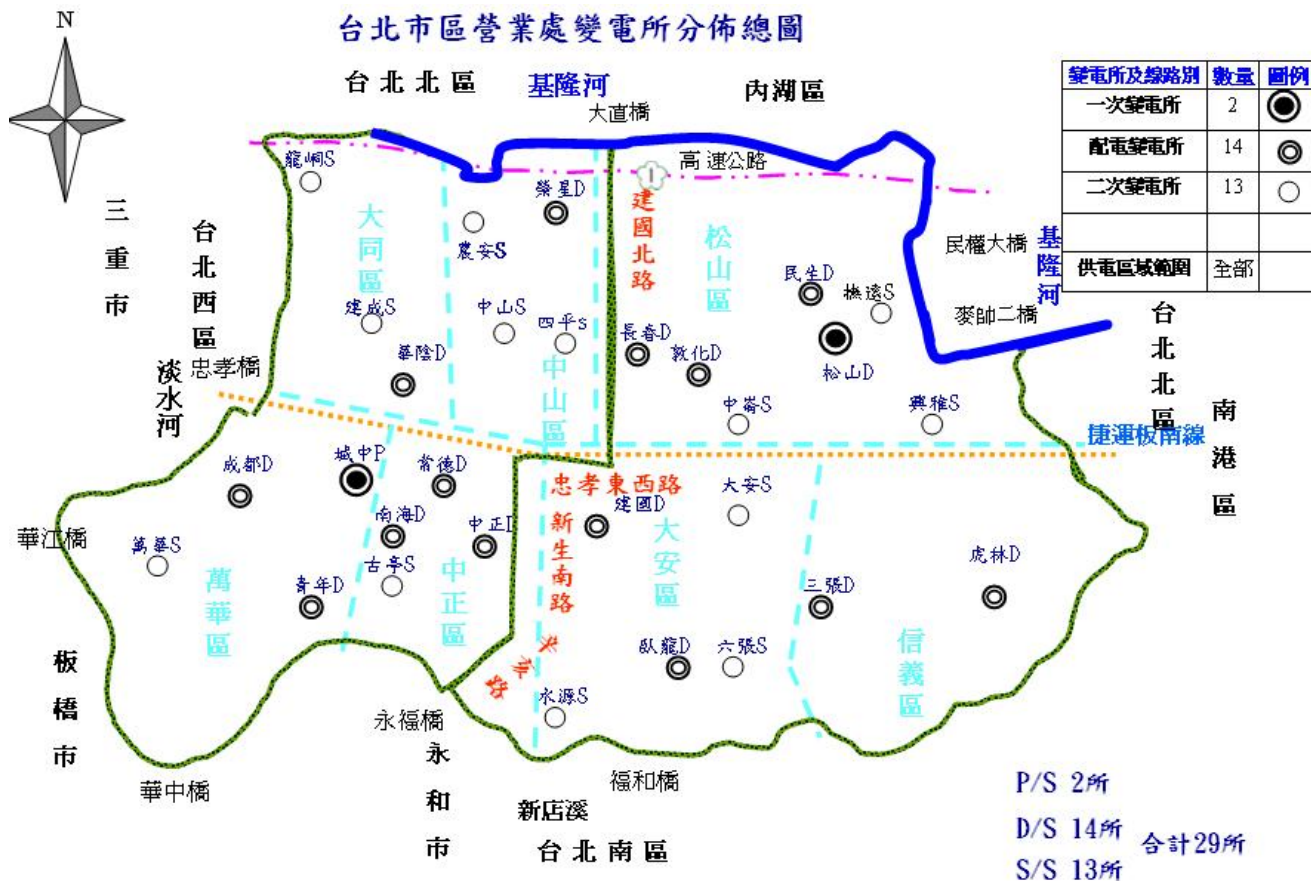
台北市區營業處變電所分佈總圖

N

| 變電所及線路別 | 數量 | 圖例 |
|---|---|---|
| 一次變電所 | 2 | |
| 配電變電所 | 14 | |
| 二次變電所 | 13 | |
| | | |
| 供電區域範圍 | 全部 | |

台北北區
基隆河
大直橋
內湖區
高速公路
三重市
台北西區
龍峒S
大同區
榮星D
農安S
建國北路
松山區
民生D
撫遠S
民權大橋
基隆河
麥帥二橋
台北北區
建成S
中山S
四平S
長春D
敦化D
松山D
華陰D
忠孝橋
淡水河
中山區
中崙S
興雅S
南港區
捷運板南線
成都D
城中P
龍德D
忠孝東西路
建國D
大安S
南海D
中正D
新生南路
華江橋
萬華S
古亭S
大安區
虎林D
青年D
萬華區
中正區
三張D
板橋市
羅斯福路
臥龍D
六張S
信義區
水源S
永福橋
永和市
華中橋
福和橋
新店溪
台北南區
P/S 2所
D/S 14所
S/S 13所
合計29所